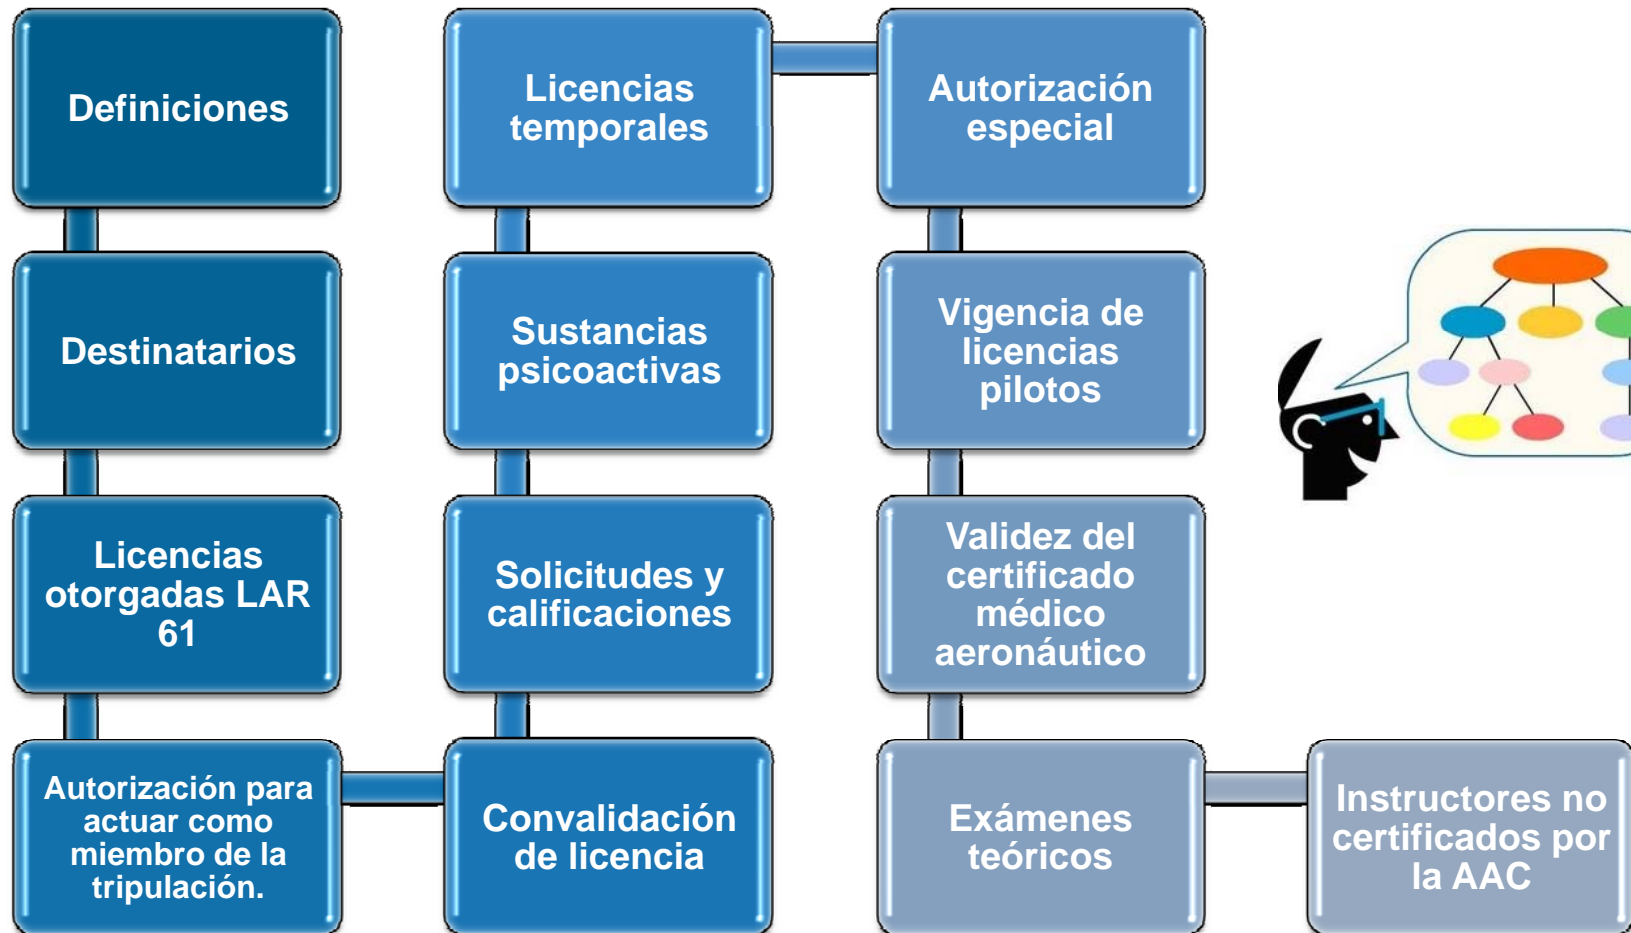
Definiciones

Destinatarios

Licencias otorgadas LAR 61

Autorización para actuar como miembro de la tripulación.

Convalidación de licencia

Solicitudes y calificaciones

Sustancias psicoactivas

Licencias temporales

Autorización especial

Vigencia de licencias pilotos

Validez del certificado médico aeronáutico

Exámenes teóricos

Instructores no certificados por la AAC